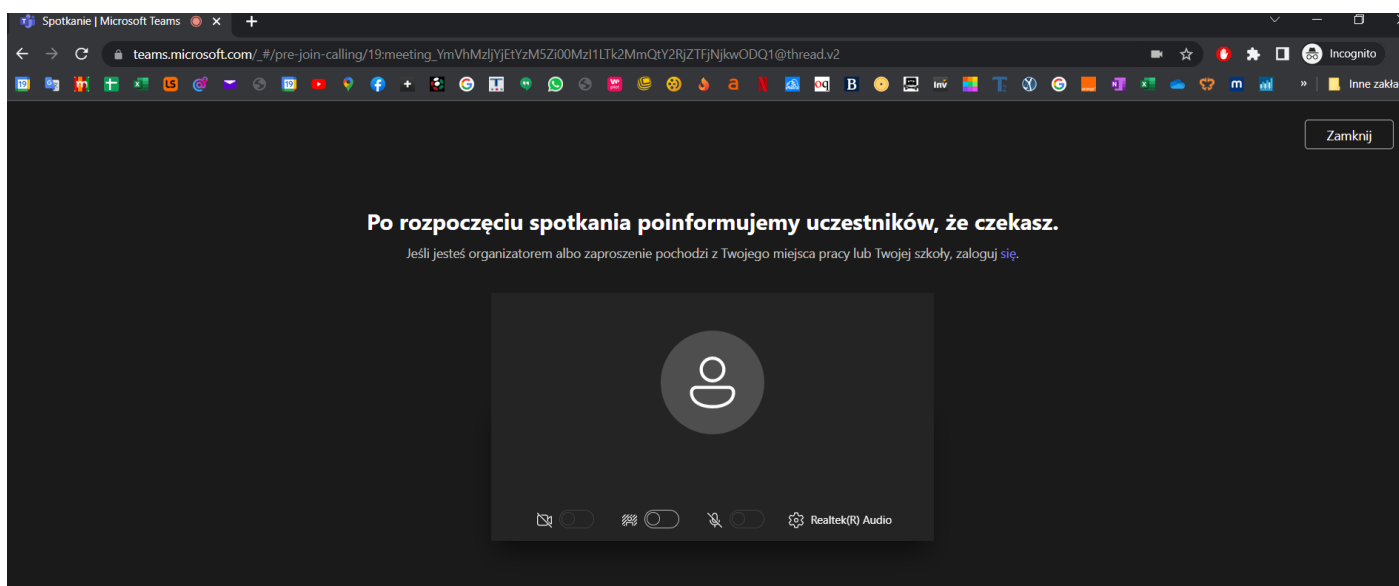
Spotkanie | Microsoft Teams

teams.microsoft.com/_#/pre-join-calling/19:meeting_YmVhMzljYjEtYzM5Zi00MzI1LTk2MmQtY2RjZTFjNjkwODQ1@thread.v2

Incognito

Inne zakła

Zamknij

Po rozpoczęciu spotkania poinformujemy uczestników, że czekasz.

Jeśli jesteś organizatorem albo zaproszenie pochodzi z Twojego miejsca pracy lub Twojej szkoły, zaloguj się.

Realtek(R) Audio